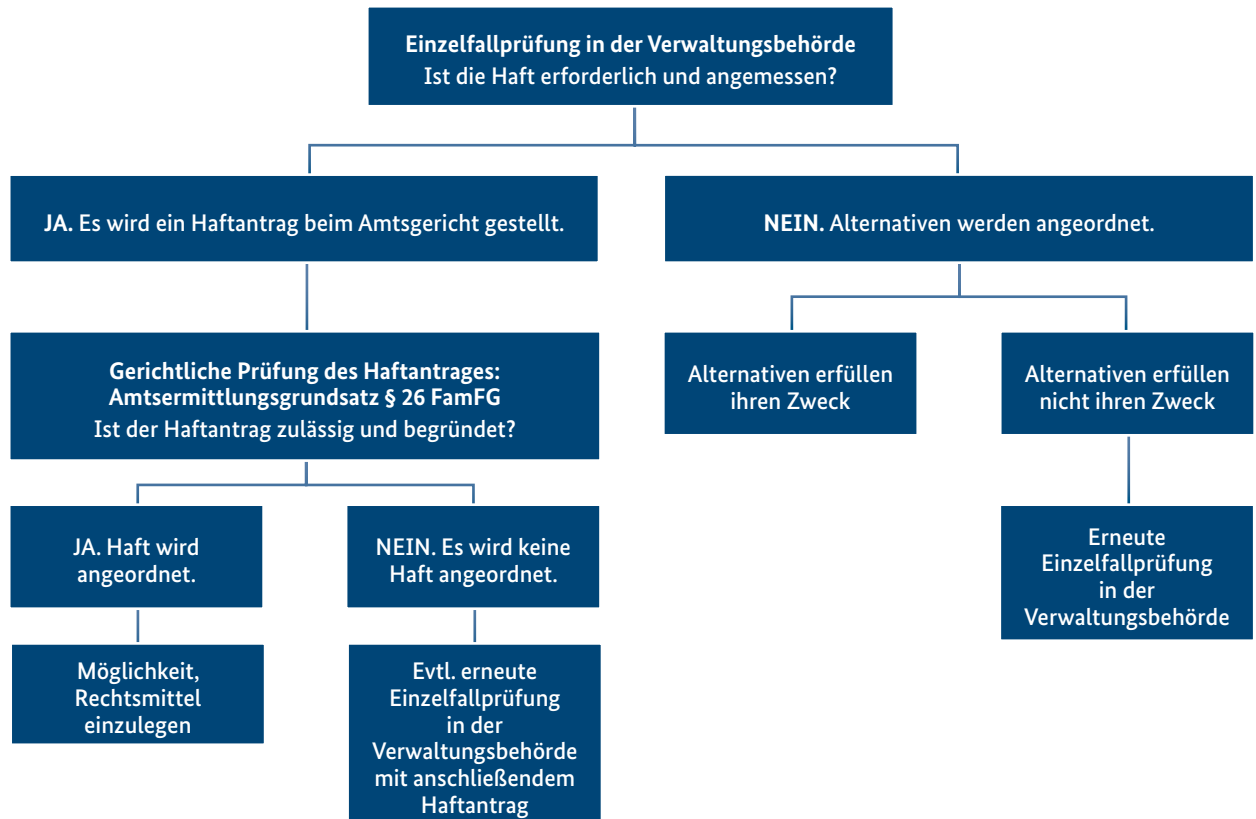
Einzelfallprüfung in der Verwaltungsbehörde
Ist die Haft erforderlich und angemessen?

JA. Es wird ein Haftantrag beim Amtsgericht gestellt.

NEIN. Alternativen werden angeordnet.

Gerichtliche Prüfung des Haftantrages:
Amtsermittlungsgrundsatz § 26 FamFG
Ist der Haftantrag zulässig und begründet?

Alternativen erfüllen ihren Zweck

Alternativen erfüllen nicht ihren Zweck

JA. Haft wird angeordnet.

NEIN. Es wird keine Haft angeordnet.

Erneute Einzelfallprüfung in der Verwaltungsbehörde

Möglichkeit, Rechtsmittel einzulegen

Evtl. erneute Einzelfallprüfung in der Verwaltungsbehörde mit anschließendem Haftantrag